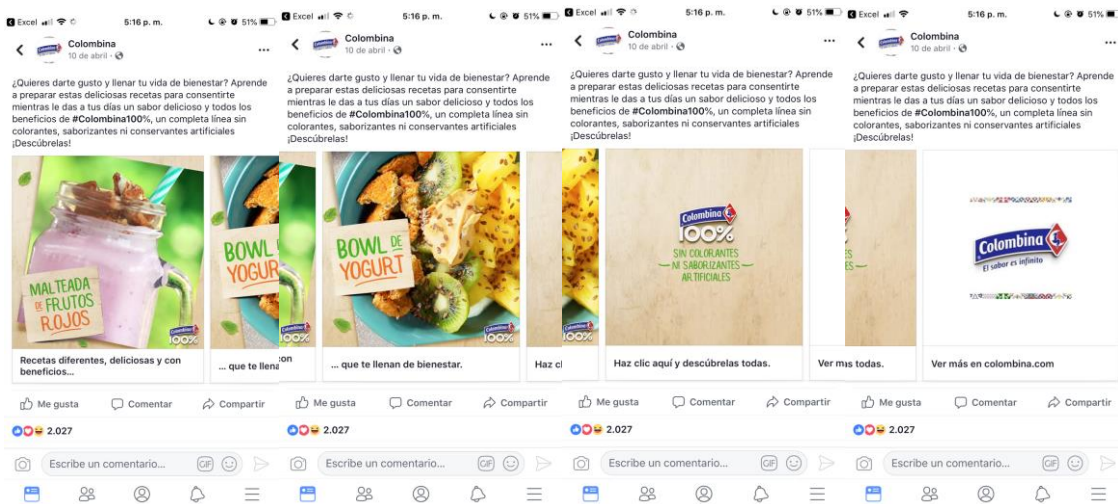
Excel 5:16 p. m. 51%
Colombina
10 de abril
¿Quieres darte gusto y llenar tu vida de bienestar? Aprende a preparar estas deliciosas recetas para consentirte mientras le das a tus días un sabor delicioso y todos los beneficios de #Colombina100%, un completa línea sin colorantes, saborizantes ni conservantes artificiales ¡Descúbrelas!
MALTEADA DE FRUTOS ROJOS
Colombina 100%
Recetas diferentes, deliciosas y con beneficios...
BOWL DE YOGUR
... que te llena
Me gusta Comentar Compartir
2.027
Escribe un comentario...

Excel 5:16 p. m. 51%
Colombina
10 de abril
¿Quieres darte gusto y llenar tu vida de bienestar? Aprende a preparar estas deliciosas recetas para consentirte mientras le das a tus días un sabor delicioso y todos los beneficios de #Colombina100%, un completa línea sin colorantes, saborizantes ni conservantes artificiales ¡Descúbrelas!
BOWL DE YOGURT
Colombina 100%
on
... que te llenan de bienestar.
Haz cl
Me gusta Comentar Compartir
2.027
Escribe un comentario...

Excel 5:16 p. m. 51%
Colombina
10 de abril
¿Quieres darte gusto y llenar tu vida de bienestar? Aprende a preparar estas deliciosas recetas para consentirte mientras le das a tus días un sabor delicioso y todos los beneficios de #Colombina100%, un completa línea sin colorantes, saborizantes ni conservantes artificiales ¡Descúbrelas!
Colombina 100%
SIN COLORANTES NI SABORIZANTES ARTIFICIALES
Colombina 100%
Haz clic aquí y descúbrelas todas.
Ver m
Me gusta Comentar Compartir
2.027
Escribe un comentario...

Excel 5:16 p. m. 51%
Colombina
10 de abril
¿Quieres darte gusto y llenar tu vida de bienestar? Aprende a preparar estas deliciosas recetas para consentirte mientras le das a tus días un sabor delicioso y todos los beneficios de #Colombina100%, un completa línea sin colorantes, saborizantes ni conservantes artificiales ¡Descúbrelas!
ES
Colombina
El sabor es infinito
s todas.
Ver más en colombina.com
Me gusta Comentar Compartir
2.027
Escribe un comentario...